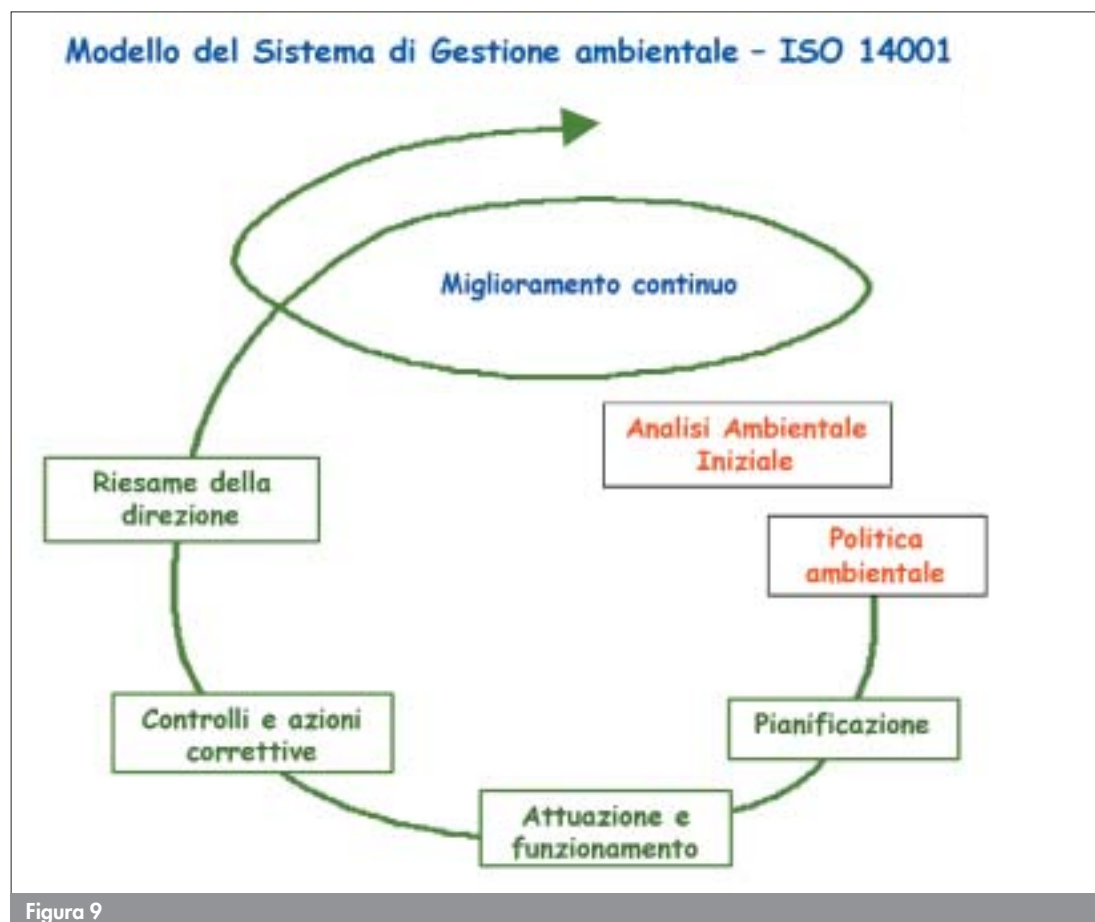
Modello del Sistema di Gestione ambientale - ISO 14001

Miglioramento continuo

Analisi Ambientale Iniziale

Politica ambientale

Pianificazione

Attuazione e funzionamento

Controlli e azioni correttive

Riesame della direzione

Figura 9